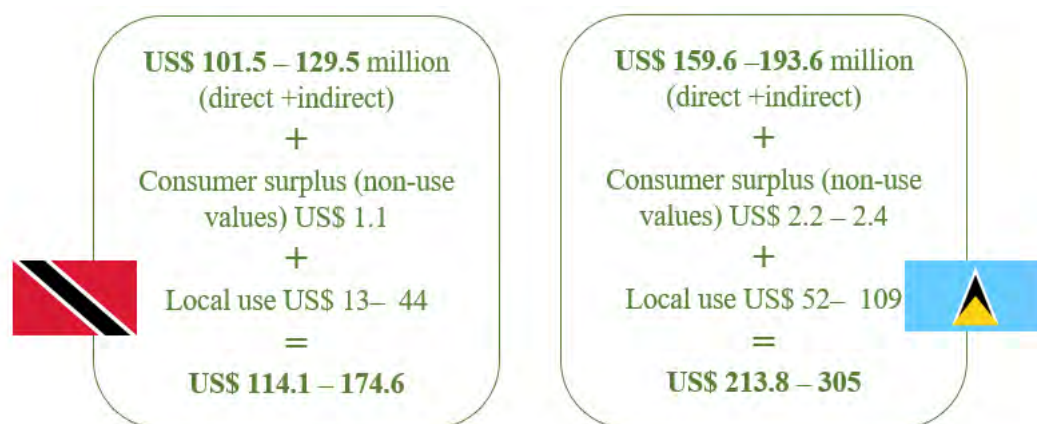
US$ 101.5 – 129.5 million (direct +indirect)

+

Consumer surplus (non-use values) US$ 1.1

+

Local use US$ 13– 44

=

US$ 114.1 – 174.6

US$ 159.6 –193.6 million (direct +indirect)

+

Consumer surplus (non-use values) US$ 2.2 – 2.4

+

Local use US$ 52– 109

=

US$ 213.8 – 305